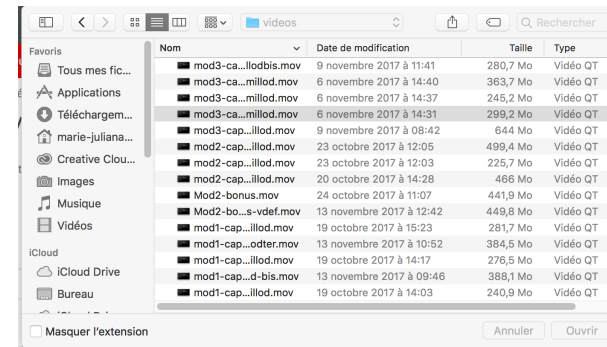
videos

Q Rechercher

Favoris
Tous mes fic...
Applications
Téléchargem...
marie-juliana...
Creative Clou...
Images
Musique
Vidéos
iCloud
iCloud Drive
Bureau

| Nom | Date de modification | Taille | Type |
|---|---|---|---|
| mod3-ca...llodbis.mov | 9 novembre 2017 à 11:41 | 280,7 Mo | Vidéo QT |
| mod3-ca...millod.mov | 6 novembre 2017 à 14:40 | 363,7 Mo | Vidéo QT |
| mod3-ca...millod.mov | 6 novembre 2017 à 14:37 | 245,2 Mo | Vidéo QT |
| mod3-ca...millod.mov | 6 novembre 2017 à 14:31 | 299,2 Mo | Vidéo QT |
| mod3-cap...illod.mov | 9 novembre 2017 à 08:42 | 644 Mo | Vidéo QT |
| mod2-cap...illod.mov | 23 octobre 2017 à 12:05 | 499,4 Mo | Vidéo QT |
| mod2-cap...illod.mov | 23 octobre 2017 à 12:03 | 225,7 Mo | Vidéo QT |
| mod2-cap...illod.mov | 20 octobre 2017 à 14:28 | 466 Mo | Vidéo QT |
| Mod2-bonus.mov | 24 octobre 2017 à 11:07 | 441,9 Mo | Vidéo QT |
| Mod2-bo...s-vdef.mov | 13 novembre 2017 à 12:42 | 449,8 Mo | Vidéo QT |
| mod1-cap...illod.mov | 19 octobre 2017 à 15:23 | 281,7 Mo | Vidéo QT |
| mod1-cap...odter.mov | 13 novembre 2017 à 10:52 | 384,5 Mo | Vidéo QT |
| mod1-cap...illod.mov | 19 octobre 2017 à 14:17 | 276,5 Mo | Vidéo QT |
| mod1-cap...d-bis.mov | 13 novembre 2017 à 09:46 | 388,1 Mo | Vidéo QT |
| mod1-cap...illod.mov | 19 octobre 2017 à 14:03 | 240,9 Mo | Vidéo QT |

Masquer l'extension
Annuler
Ouvrir